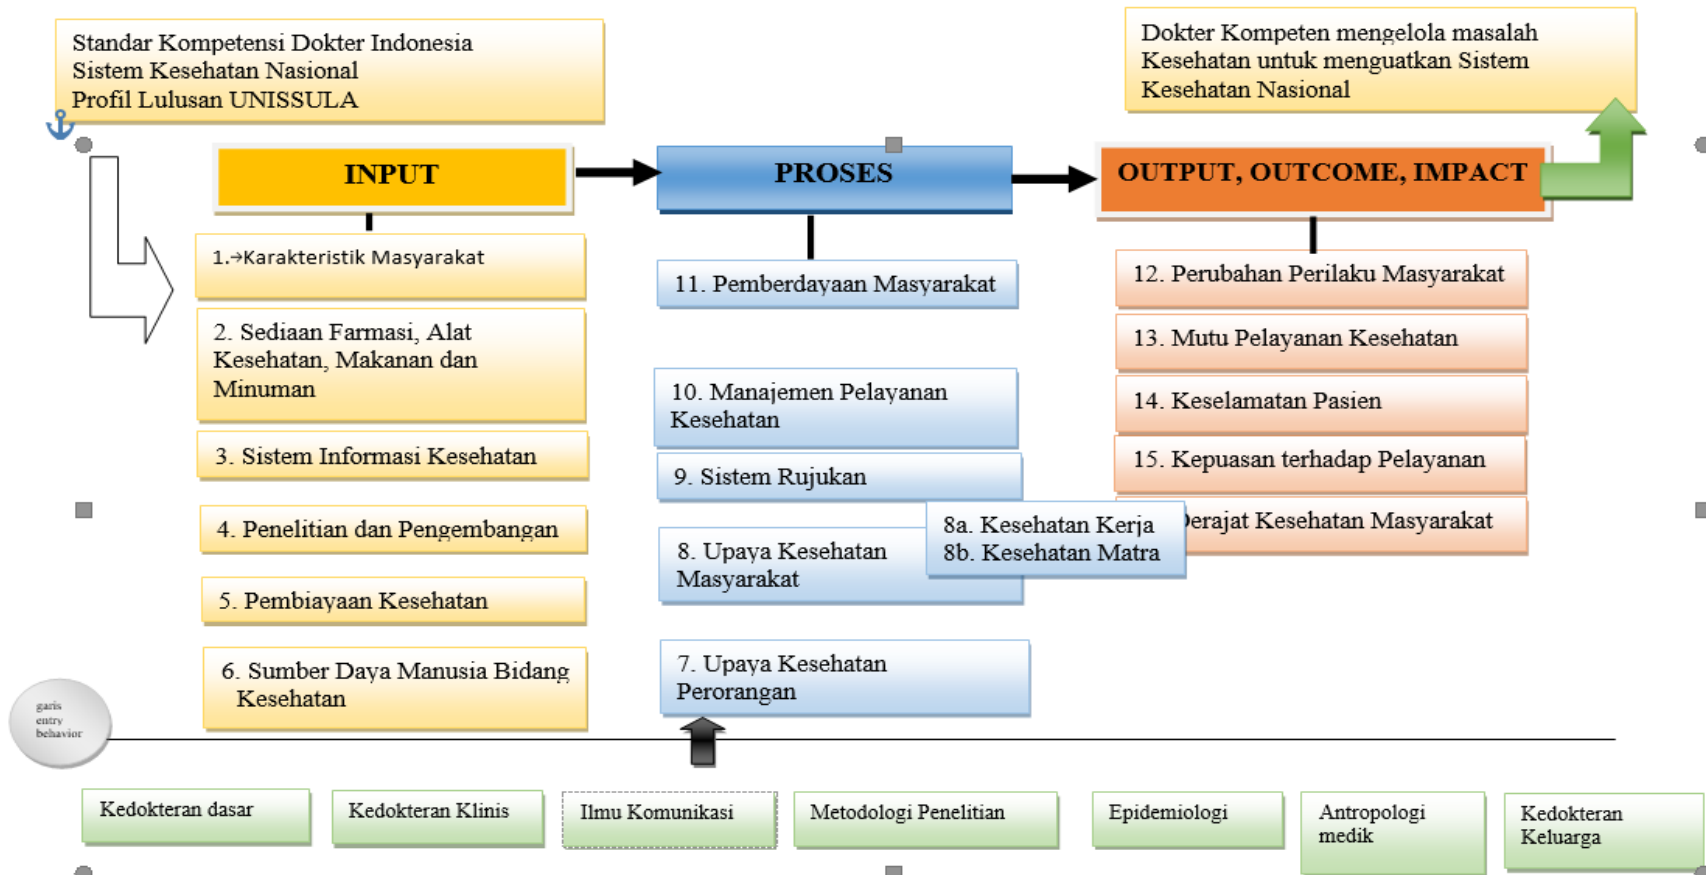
Standar Kompetensi Dokter Indonesia
Sistem Kesehatan Nasional
Profil Lulusan UNISSULA

Dokter Kompeten mengelola masalah Kesehatan untuk menguatkan Sistem Kesehatan Nasional

INPUT

PROSES

OUTPUT, OUTCOME, IMPACT

1. Karakteristik Masyarakat

2. Sediaan Farmasi, Alat Kesehatan, Makanan dan Minuman

3. Sistem Informasi Kesehatan

4. Penelitian dan Pengembangan

5. Pembiayaan Kesehatan

6. Sumber Daya Manusia Bidang Kesehatan

11. Pemberdayaan Masyarakat

10. Manajemen Pelayanan Kesehatan

9. Sistem Rujukan

8. Upaya Kesehatan Masyarakat

8a. Kesehatan Kerja
8b. Kesehatan Matra

7. Upaya Kesehatan Perorangan

12. Perubahan Perilaku Masyarakat

13. Mutu Pelayanan Kesehatan

14. Keselamatan Pasien

15. Kepuasan terhadap Pelayanan

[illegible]erajat Kesehatan Masyarakat

garis entry behavior

Kedokteran dasar

Kedokteran Klinis

Ilmu Komunikasi

Metodologi Penelitian

Epidemiologi

Antropologi medik

Kedokteran Keluarga